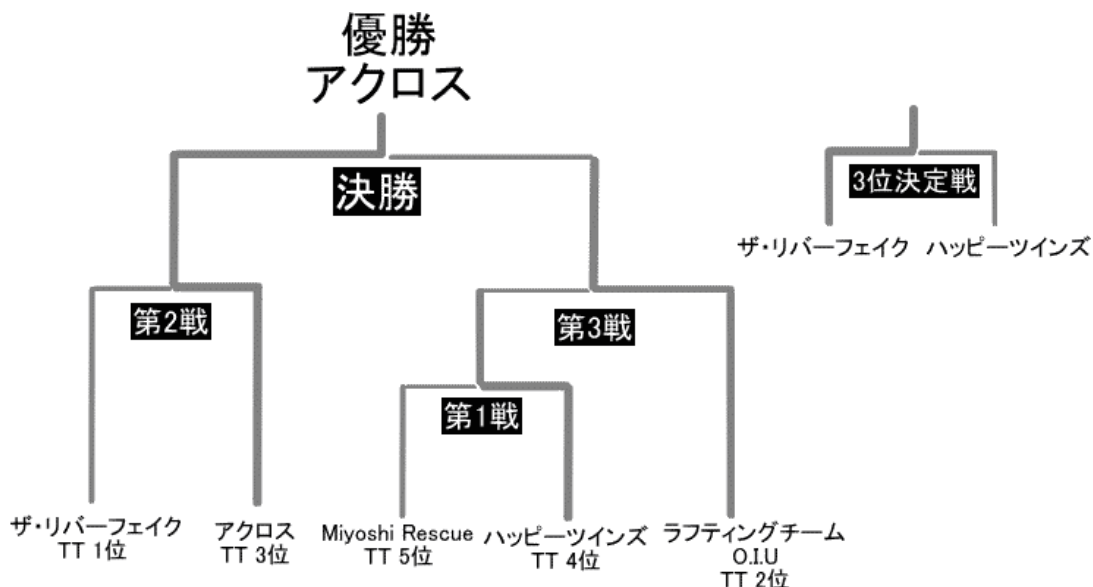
優勝
アクロス

決勝

3位決定戦

ザ・リバーフェイク ハッピーツインズ

第2戦

第3戦

第1戦

ザ・リバーフェイク
TT 1位

アクロス
TT 3位

Miyoshi Rescue
TT 5位

ハッピーツインズ
TT 4位

ラフティングチーム
O.I.U
TT 2位